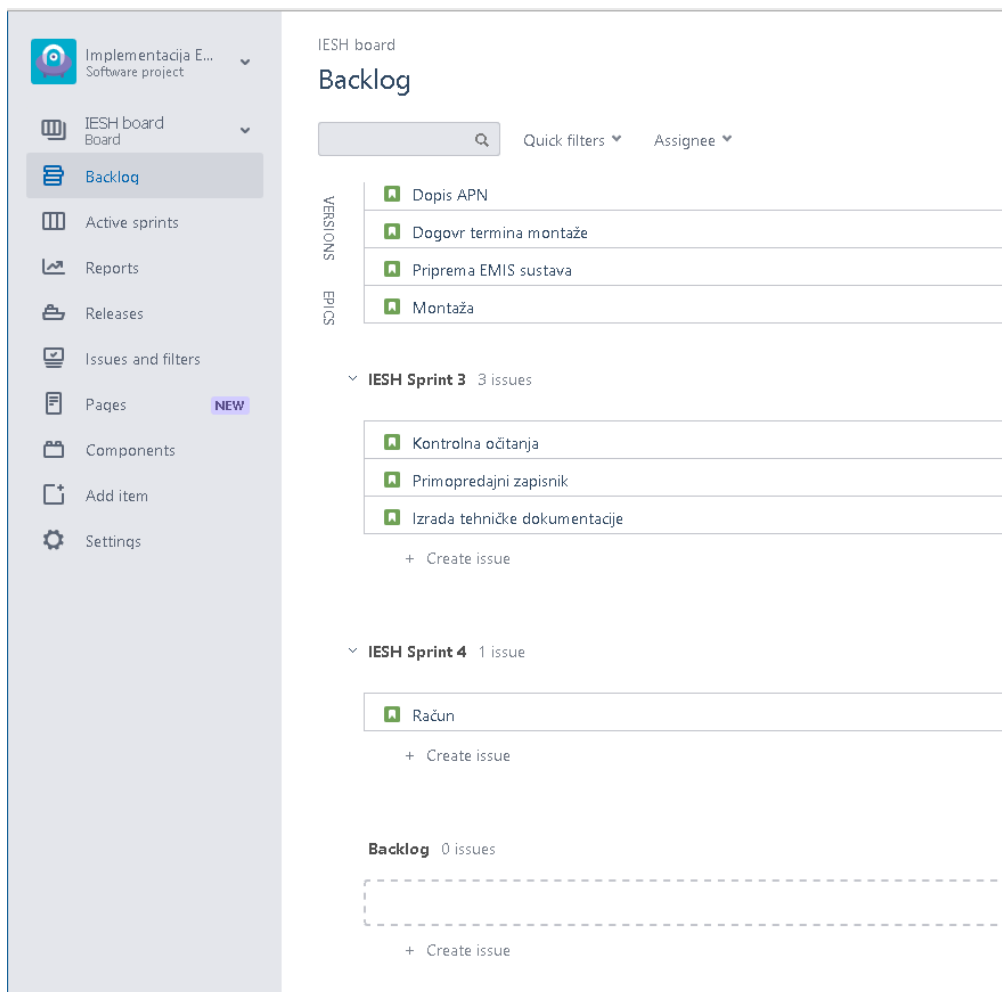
Implementacija E...
Software project

IESH board
Board

Backlog

Active sprints

Reports

Releases

Issues and filters

Pages NEW

Components

Add item

Settings

IESH board

Backlog

Quick filters

Assignee

VERSIONS

EPICS

Dopis APN

Dogovr termina montaže

Priprema EMIS sustava

Montaža

IESH Sprint 3 3 issues

Kontrolna očitanja

Primopredajni zapisnik

Izrada tehničke dokumentacije

+ Create issue

IESH Sprint 4 1 issue

Račun

+ Create issue

Backlog 0 issues

+ Create issue